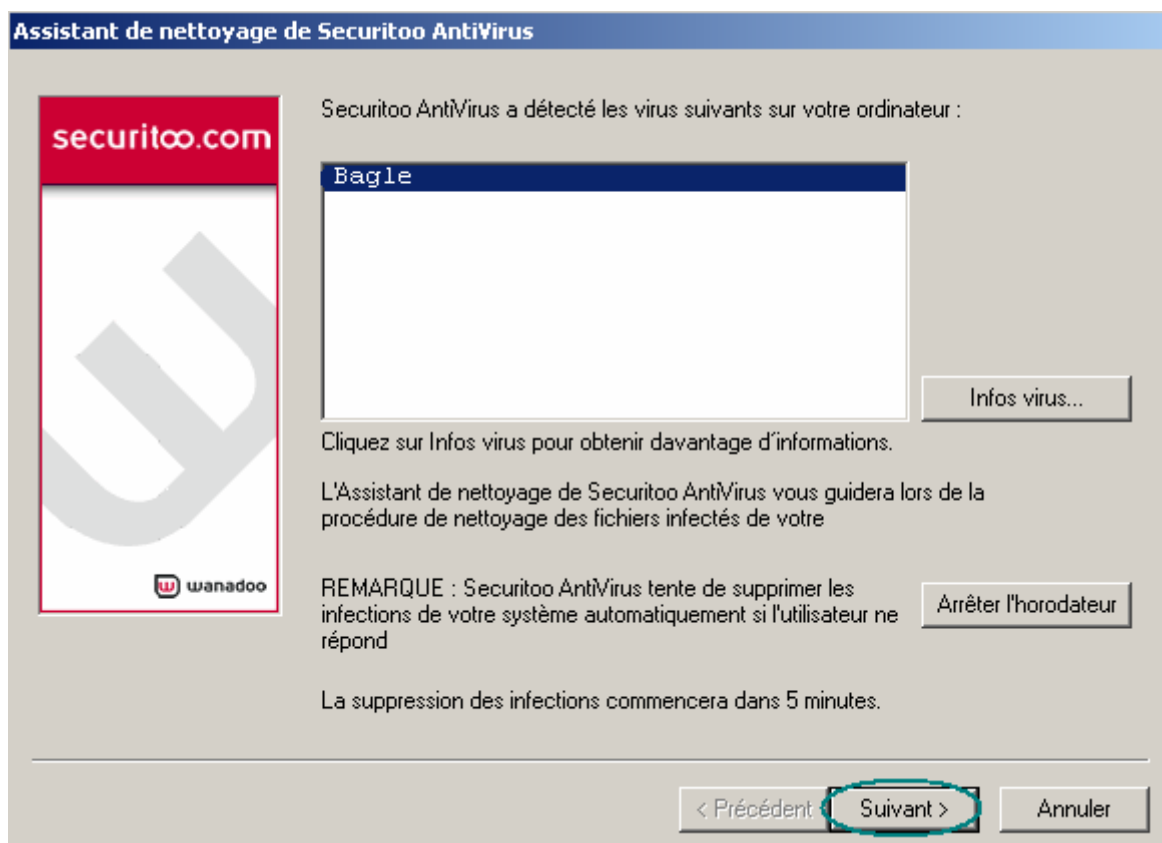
Assistant de nettoyage de Securitoo AntiVirus

securitoo.com

wanadoo

Securitoo AntiVirus a détecté les virus suivants sur votre ordinateur :

Bagle

Infos virus...

Cliquez sur Infos virus pour obtenir davantage d'informations.

L'Assistant de nettoyage de Securitoo AntiVirus vous guidera lors de la procédure de nettoyage des fichiers infectés de votre

REMARQUE : Securitoo AntiVirus tente de supprimer les infections de votre système automatiquement si l'utilisateur ne répond

Arrêter l'horodateur

La suppression des infections commencera dans 5 minutes.

< Précédent

Suivant >

Annuler